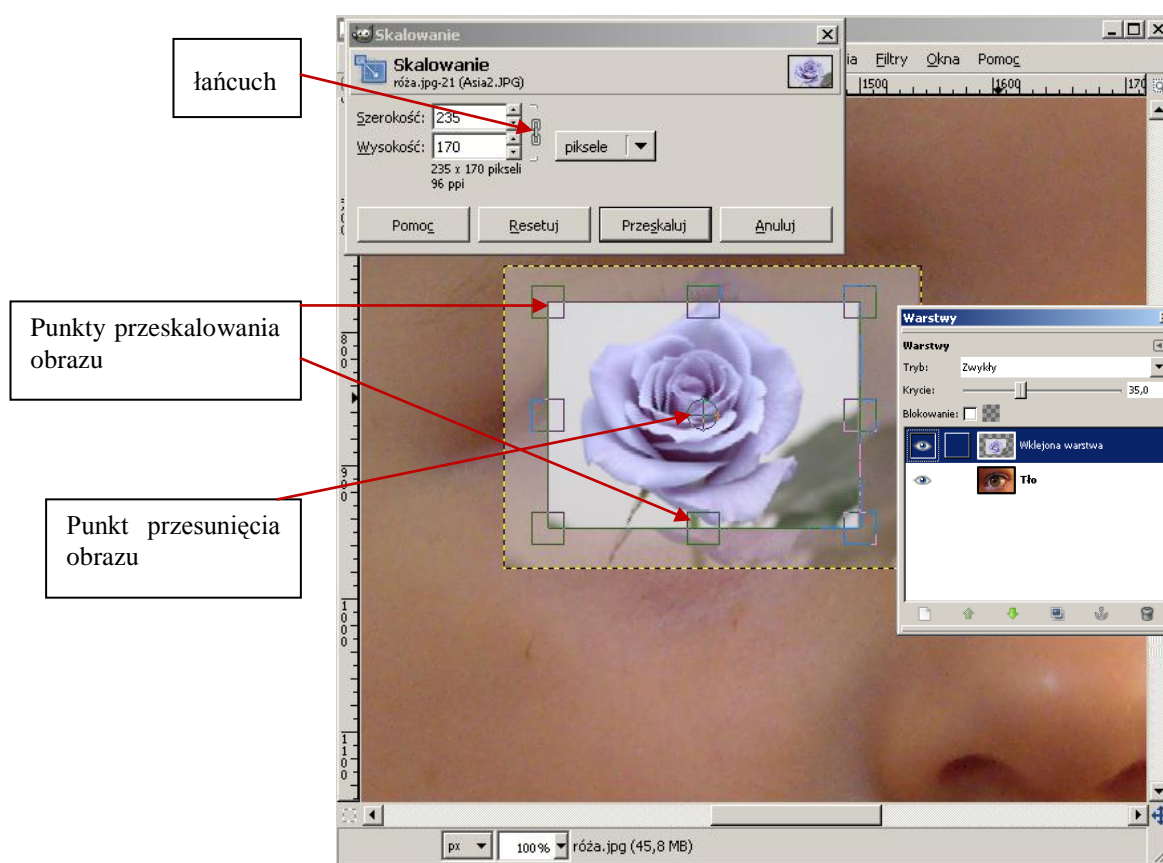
łańcuch

Skalowanie

Skalowanie
róża.jpg-21 (Asia2.JPG)

Szerokość: 235
Wysokość: 170
piksele
235 x 170 pikseli
96 ppi

Pomoc
Resetuj
Przeskaluj
Anuluj

ia Filtry Okna Pomoc

1500 1600 170

Punkty przeskalowania obrazu

Punkt przesunięcia obrazu

800
900
1000
1100

Warstwy
Warstwy
Tryb: Zwykły
Krycie: 35,0
Blokowanie:
Wklejona warstwa
Tło

px
100%
róża.jpg (45,8 MB)